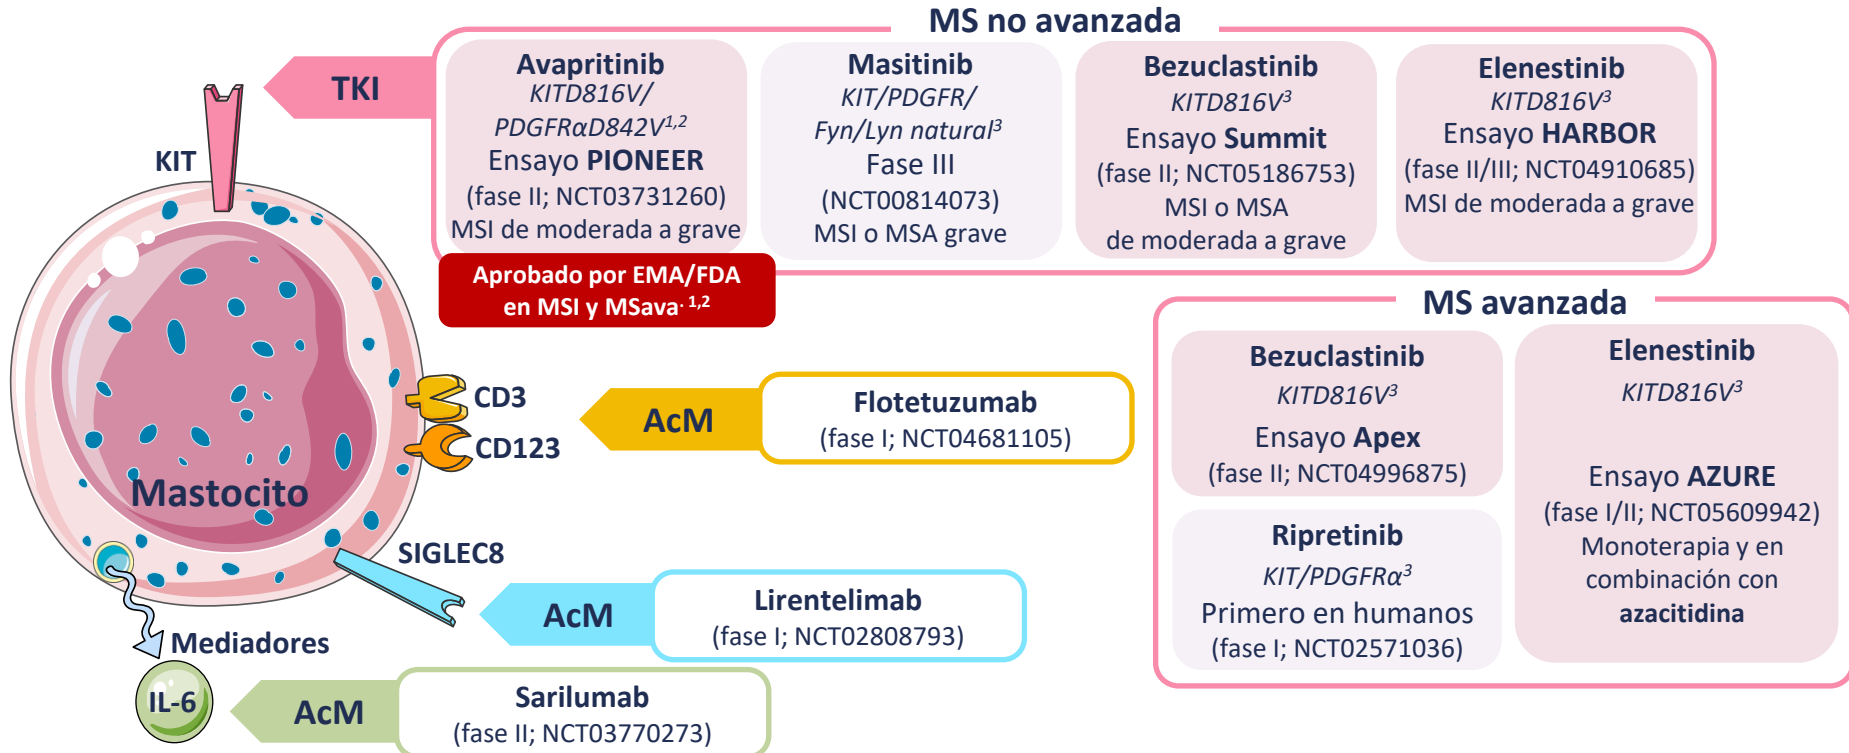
MS no avanzada

TKI

Avapritinib
*KITD816V/ PDGFRαD842V*$^{1,2}$
Ensayo **PIONEER**
(fase II; NCT03731260)
MSI de moderada a grave

Aprobado por EMA/FDA en MSI y MSava$^{\cdot 1,2}$

Masitinib
*KIT/PDGFR/ Fyn/Lyn natural*$^{3}$
Fase III
(NCT00814073)
MSI o MSA grave

Bezuclastinib
*KITD816V*$^{3}$
Ensayo **Summit**
(fase II; NCT05186753)
MSI o MSA
de moderada a grave

Elenestinib
*KITD816V*$^{3}$
Ensayo **HARBOR**
(fase II/III; NCT04910685)
MSI de moderada a grave

KIT

Mastocito

CD3

CD123

SIGLEC8

Mediadores

IL-6

AcM

Flotetuzumab
(fase I; NCT04681105)

AcM

Lirentelimab
(fase I; NCT02808793)

AcM

Sarilumab
(fase II; NCT03770273)

MS avanzada

Bezuclastinib
*KITD816V*$^{3}$
Ensayo **Apex**
(fase II; NCT04996875)

Ripretinib
*KIT/PDGFRα*$^{3}$
Primero en humanos
(fase I; NCT02571036)

Elenestinib
*KITD816V*$^{3}$
Ensayo **AZURE**
(fase I/II; NCT05609942)
Monoterapia y en combinación con **azacitidina**